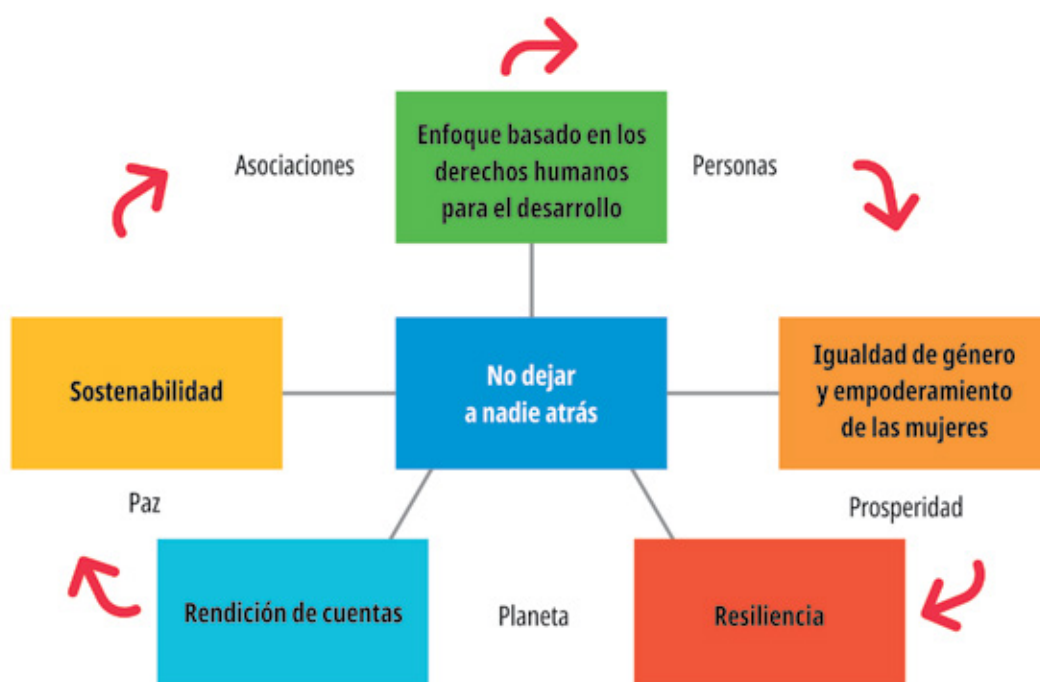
Enfoque basado en los derechos humanos para el desarrollo

Asociaciones

Personas

Sostenibilidad

No dejar a nadie atrás

Igualdad de género y empoderamiento de las mujeres

Paz

Prosperidad

Rendición de cuentas

Planeta

Resiliencia